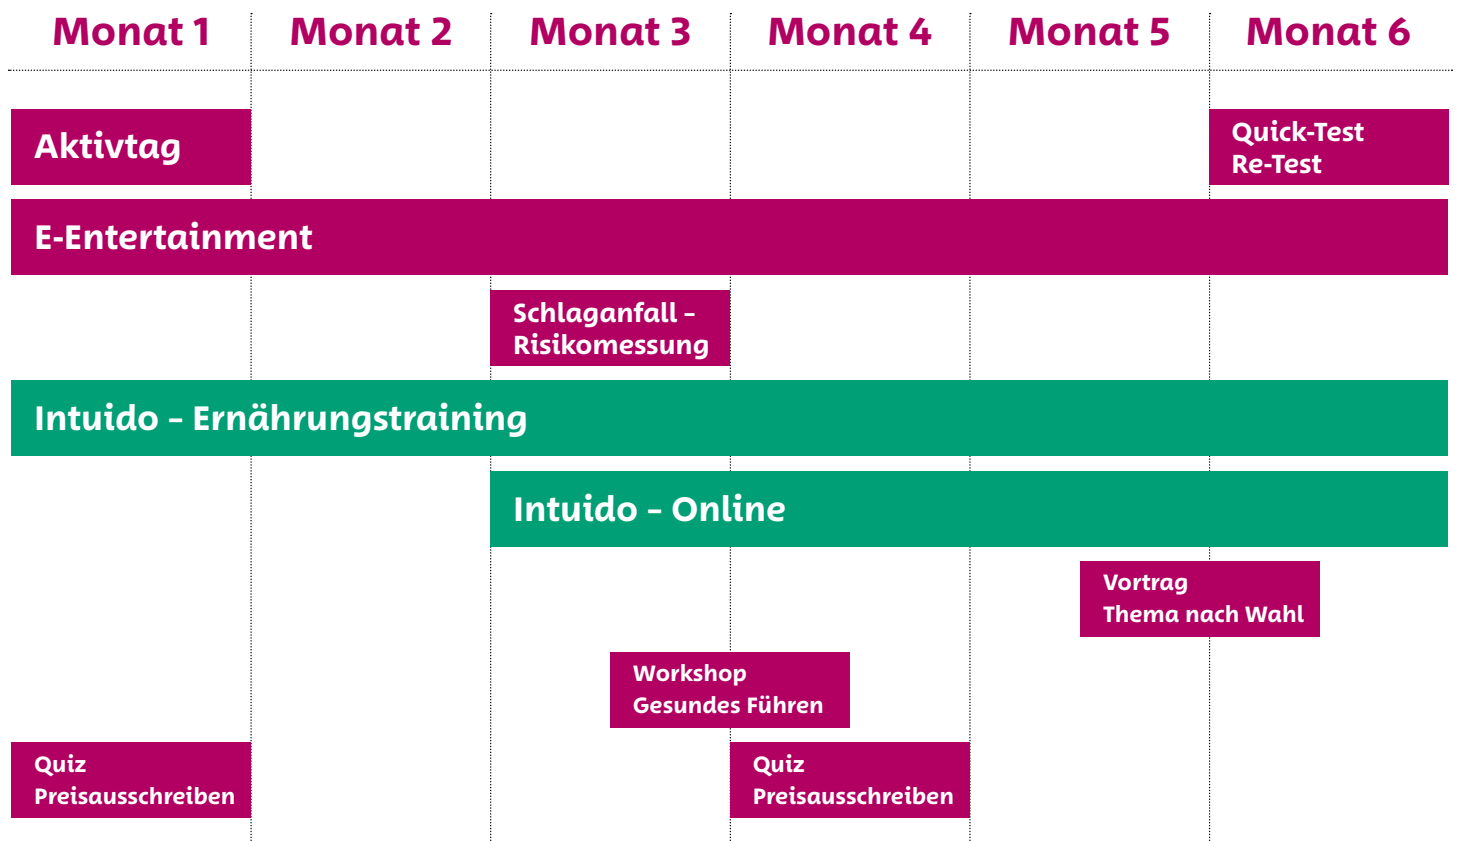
| Monat 1 | Monat 2 | Monat 3 | Monat 4 | Monat 5 | Monat 6 |
|---|---|---|---|---|---|

Aktivtag

Quick-Test
Re-Test

E-Entertainment

Schlaganfall – Risikomessung

Intuido – Ernährungstraining

Intuido – Online

Vortrag
Thema nach Wahl

Workshop
Gesundes Führen

Quiz
Preisausschreiben

Quiz
Preisausschreiben